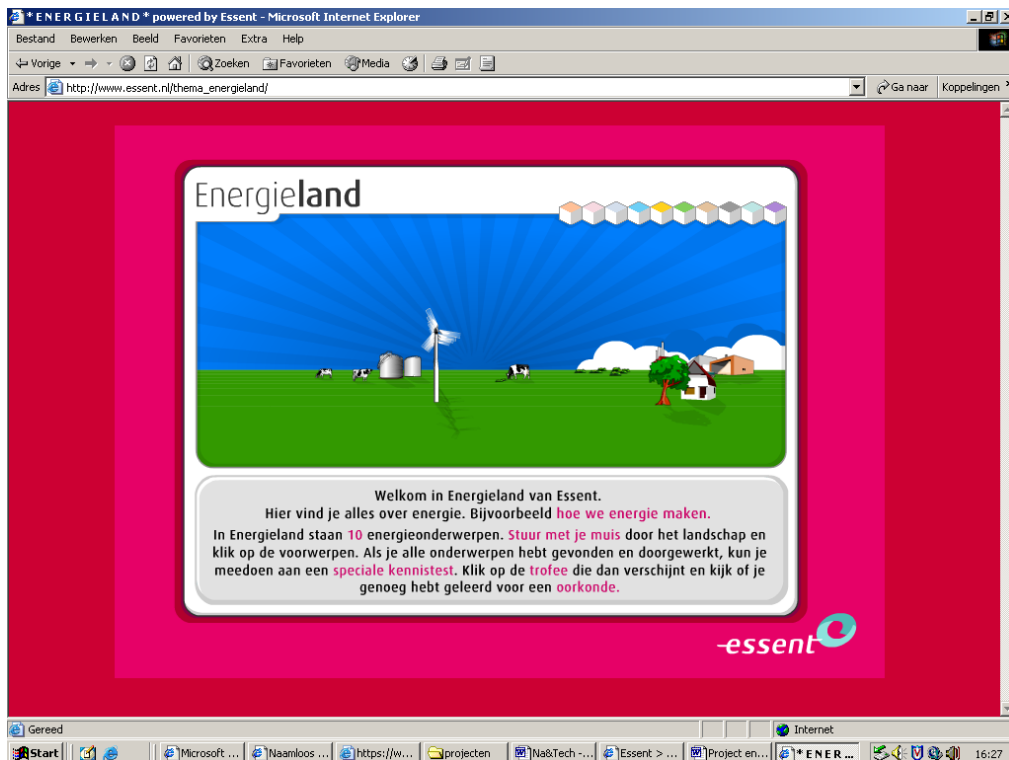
* E N E R G I E L A N D * powered by Essent - Microsoft Internet Explorer

Bestand Bewerken Beeld Favorieten Extra Help

Vorige Zoeken Favorieten Media

Adres http://www.essent.nl/thema_energieland/ Ga naar Koppelingen

Energieland

Welkom in Energieland van Essent.
Hier vind je alles over energie. Bijvoorbeeld hoe we energie maken.

In Energieland staan 10 energieonderwerpen. Stuur met je muis door het landschap en klik op de voorwerpen. Als je alle onderwerpen hebt gevonden en doorgewerkt, kun je meedoen aan een speciale kennistest. Klik op de trofee die dan verschijnt en kijk of je genoeg hebt geleerd voor een oorkonde.

essent

Gereed Internet

Start Microsoft ... Naamloos ... https://w... projecten Na&Tech -... Essent > ... Project en... * E N E R ... 16:27